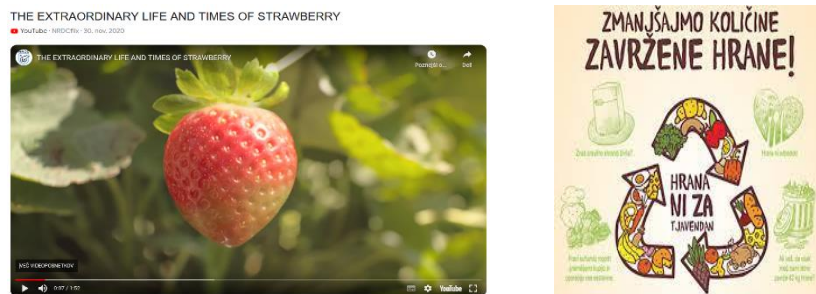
THE EXTRAORDINARY LIFE AND TIMES OF STRAWBERRY

YouTube · NRDCflix · 30. nov. 2020

THE EXTRAORDINARY LIFE AND TIMES OF STRAWBERRY

Poznejši o...

Deli

VEČ VIDEOPOSNETKOV

0:07 / 1:52

YouTube

ZMANJŠAJMO KOLIČINE ZAVRŽENE HRANE!

HRANA NI ZA TJAVENDAN!

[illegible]

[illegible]

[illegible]

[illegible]